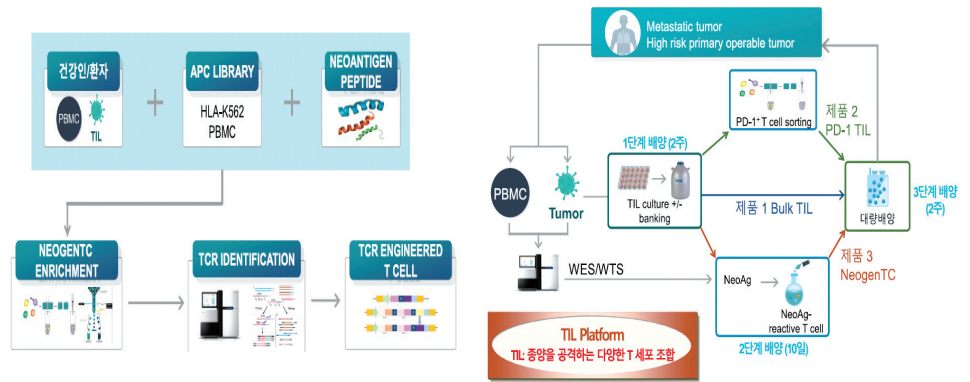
건강인/환자

PBMC

TIL

APC LIBRARY

HLA-K562
PBMC

NEOANTIGEN PEPTIDE

NEOGENTC ENRICHMENT

TCR IDENTIFICATION

TCR ENGINEERED T CELL

Metastatic tumor
High risk primary operable tumor

PD-1⁺ T cell sorting

제품 2
PD-1 TIL

1단계 배양 (2주)

PBMC

Tumor

TIL culture +/- banking

제품 1 Bulk TIL

대량배양

3단계 배양 (2주)

제품 3
NeogenTC

WES/WTS

NeoAg

NeoAg-reactive T cell

TIL Platform
TIL: 종양을 공격하는 다양한 T 세포 조합

2단계 배양 (10일)